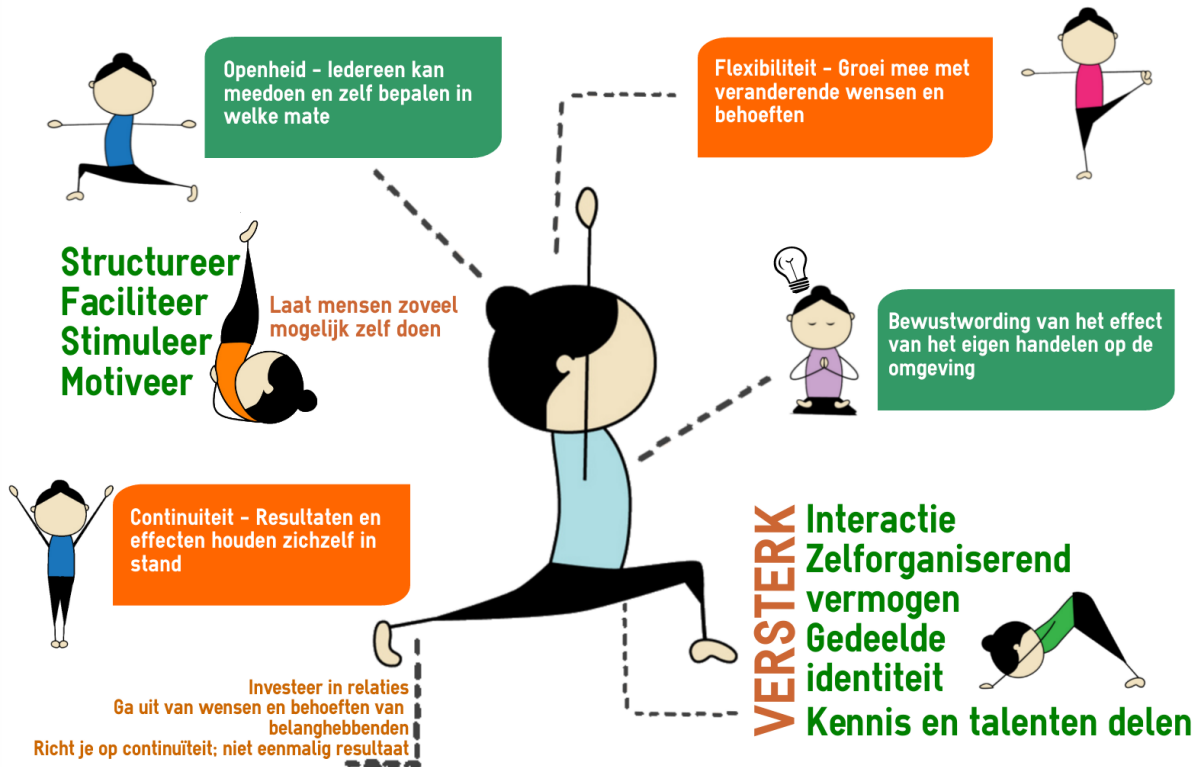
Openheid - Iedereen kan meedoen en zelf bepalen in welke mate

Flexibiliteit - Groei mee met veranderende wensen en behoeften

Structureer
Faciliteer
Stimuleer
Motiveer

Laat mensen zoveel mogelijk zelf doen

Bewustwording van het effect van het eigen handelen op de omgeving

Continuiteit - Resultaten en effecten houden zichzelf in stand

VERSTERK

Interactie
Zelforganiserend vermogen
Gedeelde identiteit
Kennis en talenten delen

Investeer in relaties
Ga uit van wensen en behoeften van belanghebbenden
Richt je op continuïteit; niet eenmalig resultaat